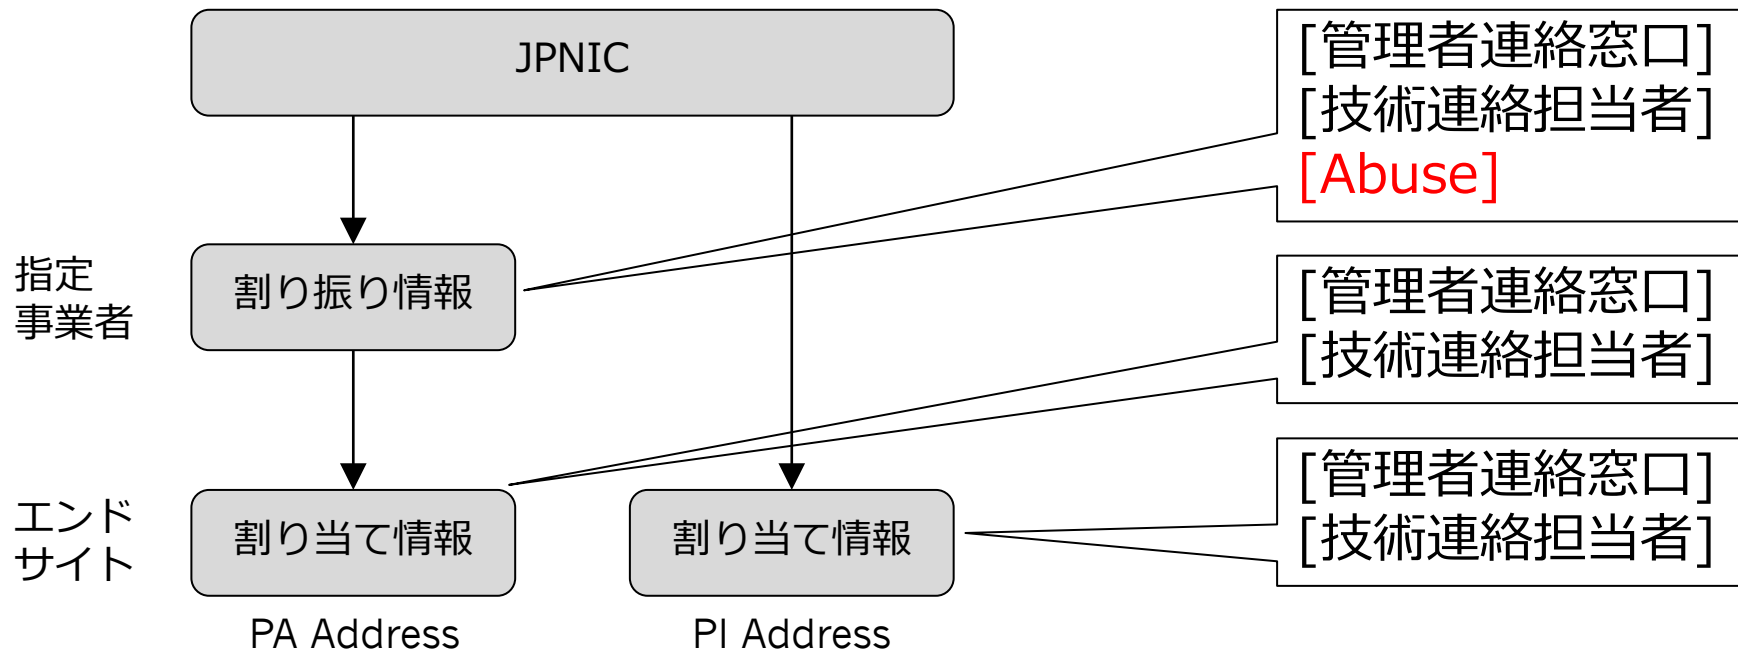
JPNIC

[管理者連絡窓口]
[技術連絡担当者]
[Abuse]

指定
事業者

割り振り情報

[管理者連絡窓口]
[技術連絡担当者]

エンド
サイト

割り当て情報

割り当て情報

[管理者連絡窓口]
[技術連絡担当者]

PA Address

PI Address